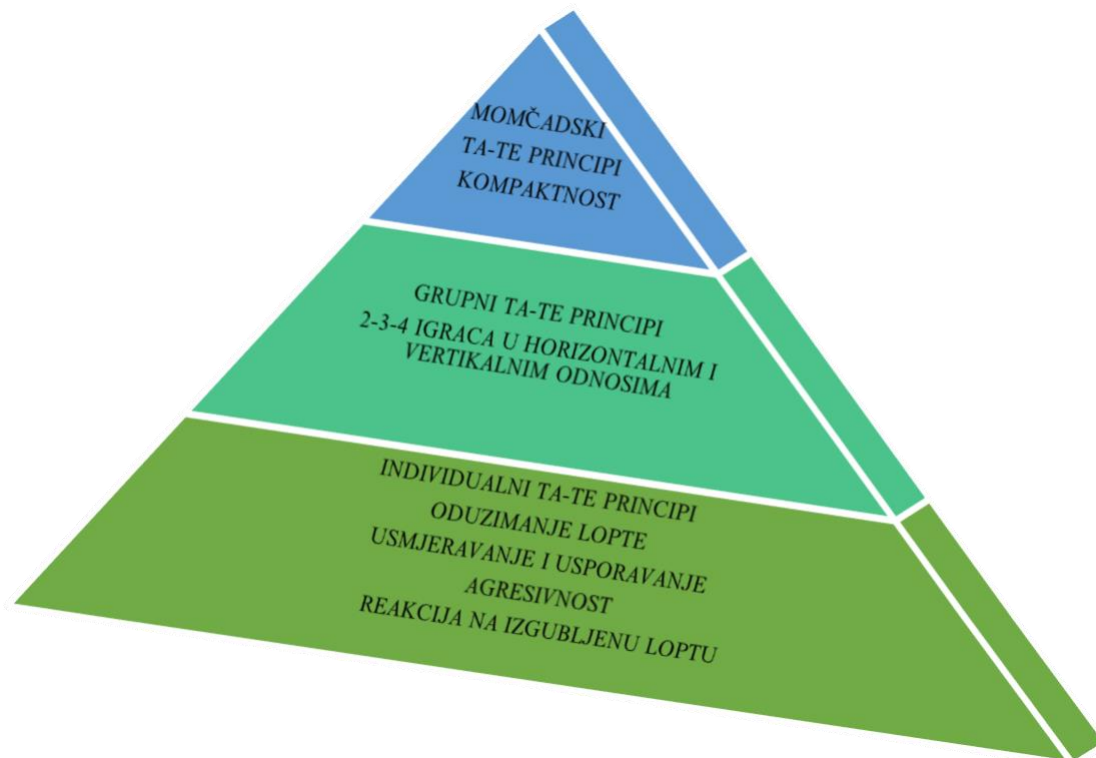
MOMČADSKI
TA-TE PRINCIPI
KOMPAKTNOST

GRUPNI TA-TE PRINCIPI
2-3-4 IGRACA U HORIZONTALNIM I VERTIKALNIM ODNOSIMA

INDIVIDUALNI TA-TE PRINCIPI
ODUZIMANJE LOPTE
USMJERAVANJE I USPORAVANJE
AGRESIVNOST
REAKCIJA NA IZGUBLJENU LOPTU